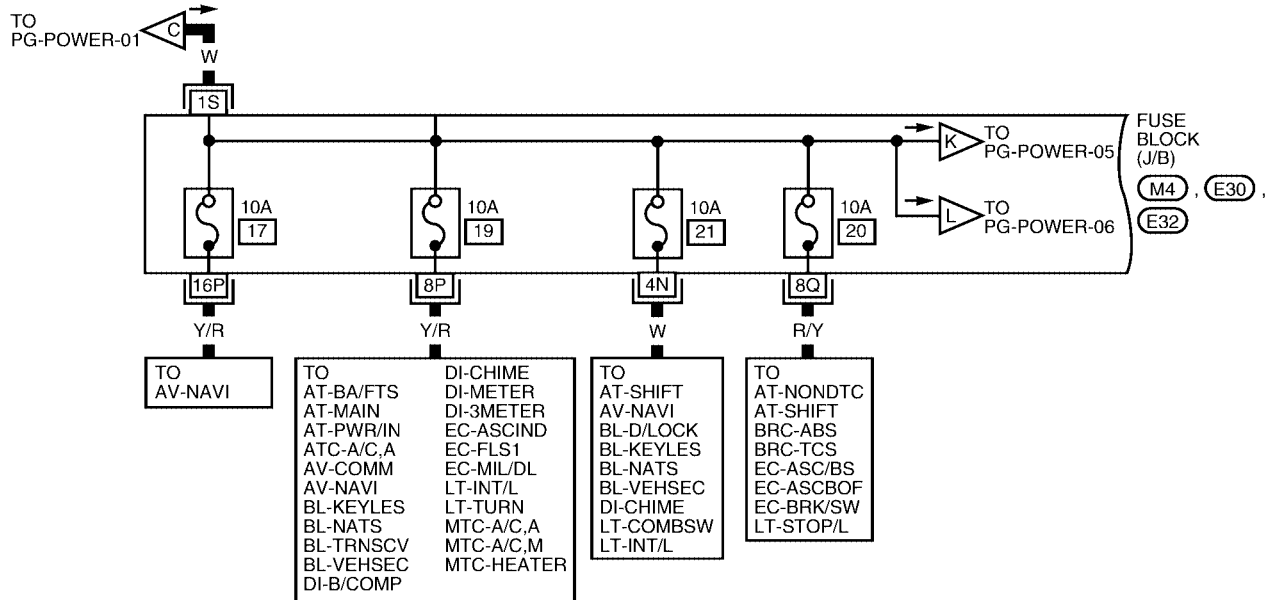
TO
PG-POWER-01

C

W

1S

FUSE BLOCK (J/B)

M4 , E30 , E32

K

TO
PG-POWER-05

L

TO
PG-POWER-06

10A
17

10A
19

10A
21

10A
20

16P

8P

4N

8Q

Y/R

Y/R

W

R/Y

TO
AV-NAVI

TO
AT-BA/FTS
AT-MAIN
AT-PWR/IN
ATC-A/C,A
AV-COMM
AV-NAVI
BL-KEYLES
BL-NATS
BL-TRNSCV
BL-VEHSEC
DI-B/COMP

DI-CHIME
DI-METER
DI-3METER
EC-ASCIND
EC-FLS1
EC-MIL/DL
LT-INT/L
LT-TURN
MTC-A/C,A
MTC-A/C,M
MTC-HEATER

TO
AT-SHIFT
AV-NAVI
BL-D/LOCK
BL-KEYLES
BL-NATS
BL-VEHSEC
DI-CHIME
LT-COMBSW
LT-INT/L

TO
AT-NONDTC
AT-SHIFT
BRC-ABS
BRC-TCS
EC-ASC/BS
EC-ASCBOF
EC-BRK/SW
LT-STOP/L